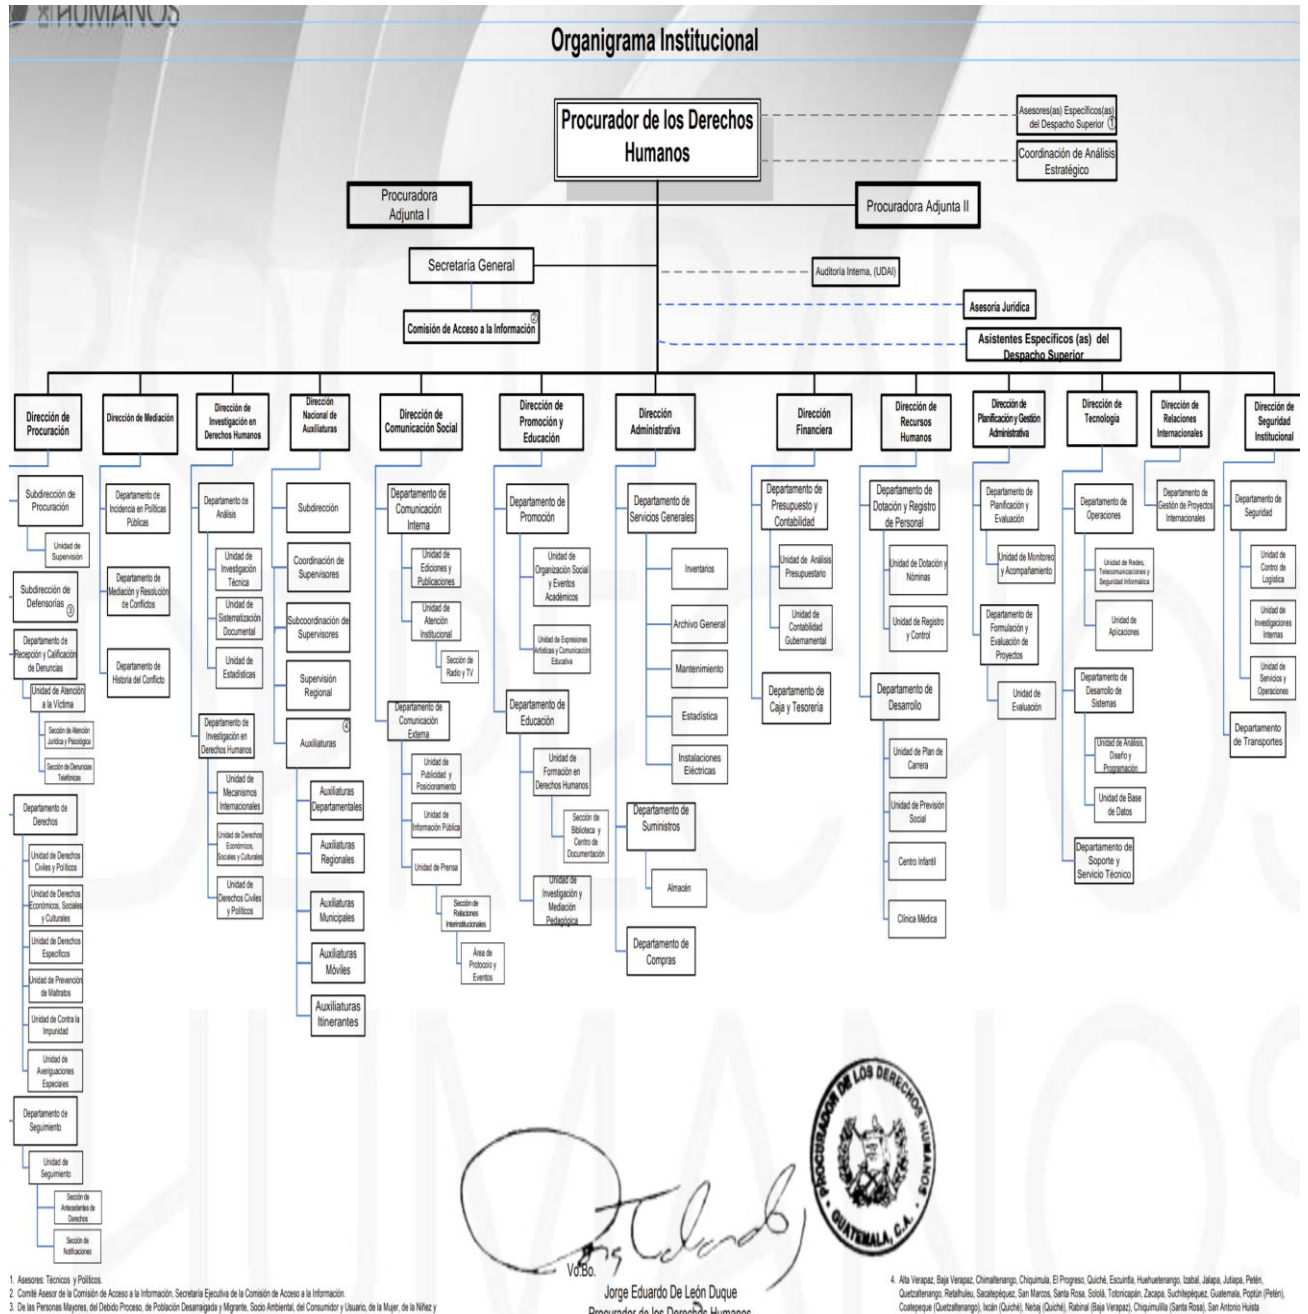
HUMANOS

Organigrama Institucional

Procurador de los Derechos Humanos

Asesores(as) Específicos(as) del Despacho Superior ①

Coordinación de Análisis Estratégico

Procuradora Adjunta I

Procuradora Adjunta II

Secretaría General

Auditoría Interna, (UDAI)

Asesoría Jurídica

Comisión de Acceso a la Información ②

Asistentes Específicos (as) del Despacho Superior

Dirección de Procuración

Subdirección de Procuración

Unidad de Supervisión

Subdirección de Defensorías ③

Departamento de Recepción y Calificación de Denuncias

Unidad de Atención a la Víctima

Sección de Atención Jurídica y Psicológica

Sección de Denuncias Telefónicas

Departamento de Derechos

Unidad de Derechos Civiles y Políticos

Unidad de Derechos Económicos, Sociales y Culturales

Unidad de Derechos Específicos

Unidad de Prevención de Maltratos

Unidad de Contra la Impunidad

Unidad de Averiguaciones Especiales

Departamento de Seguimiento

Unidad de Seguimiento

Sección de Antecedentes de Derechos

Sección de Notificaciones

Dirección de Mediación

Departamento de Incidencia en Políticas Públicas

Departamento de Mediación y Resolución de Conflictos

Departamento de Historia del Conflicto

Dirección de Investigación en Derechos Humanos

Departamento de Análisis

Unidad de Investigación Técnica

Unidad de Sistematización Documental

Unidad de Estadísticas

Departamento de Investigación en Derechos Humanos

Unidad de Mecanismos Internacionales

Unidad de Derechos Económicos, Sociales y Culturales

Unidad de Derechos Civiles y Políticos

Dirección Nacional de Auxiliaturas

Subdirección

Coordinación de Supervisores

Subcoordinación de Supervisores

Supervisión Regional

Auxiliaturas ④

Auxiliaturas Departamentales

Auxiliaturas Regionales

Auxiliaturas Municipales

Auxiliaturas Móviles

Auxiliaturas Itinerantes

Dirección de Comunicación Social

Departamento de Comunicación Interna

Unidad de Ediciones y Publicaciones

Unidad de Atención Institucional

Sección de Radio y TV

Departamento de Comunicación Externa

Unidad de Publicidad y Posicionamiento

Unidad de Información Pública

Unidad de Prensa

Sección de Relaciones Interinstitucionales

Área de Protocolo y Eventos

Dirección de Promoción y Educación

Departamento de Promoción

Unidad de Organización Social y Eventos Académicos

Unidad de Expresiones Artísticas y Comunicación Educativa

Departamento de Educación

Unidad de Formación en Derechos Humanos

Sección de Biblioteca y Centro de Documentación

Unidad de Investigación y Mediación Pedagógica

Dirección Administrativa

Departamento de Servicios Generales

Inventarios

Archivo General

Mantenimiento

Estadística

Instalaciones Eléctricas

Departamento de Suministros

Almacén

Departamento de Compras

Dirección Financiera

Departamento de Presupuesto y Contabilidad

Unidad de Análisis Presupuestario

Unidad de Contabilidad Gubernamental

Departamento de Caja y Tesorería

Dirección de Recursos Humanos

Departamento de Dotación y Registro de Personal

Unidad de Dotación y Nóminas

Unidad de Registro y Control

Departamento de Desarrollo

Unidad de Plan de Carrera

Unidad de Previsión Social

Centro Infantil

Clínica Médica

Dirección de Planificación y Gestión Administrativa

Departamento de Planificación y Evaluación

Unidad de Monitoreo y Acompañamiento

Departamento de Formulación y Evaluación de Proyectos

Unidad de Evaluación

Dirección de Tecnología

Departamento de Operaciones

Unidad de Redes, Telecomunicaciones y Seguridad Informática

Unidad de Aplicaciones

Departamento de Desarrollo de Sistemas

Unidad de Análisis, Diseño y Programación

Unidad de Base de Datos

Departamento de Soporte y Servicio Técnico

Dirección de Relaciones Internacionales

Departamento de Gestión de Proyectos Internacionales

Dirección de Seguridad Institucional

Departamento de Seguridad

Unidad de Control de Logística

Unidad de Investigaciones Internas

Unidad de Servicios y Operaciones

Departamento de Transportes

PROCURADOR DE LOS DERECHOS HUMANOS GUATEMALA, C.A.

Vo.Bo.

Jorge Eduardo De León Duque
Procurador de los Derechos Humanos

1. Asesores: Técnicos y Políticos.
2. Comité Asesor de la Comisión de Acceso a la Información, Secretaría Ejecutiva de la Comisión de Acceso a la Información.
3. De las Personas Mayores, del Debido Proceso, de Población Desarraigada y Migrante, Socio Ambiental, del Consumidor y Usuario, de la Mujer, de la Niñez y

4. Alta Verapaz, Baja Verapaz, Chimaltenango, Chiquimula, El Progreso, Quiché, Escuintla, Huehuetenango, Izabal, Jalapa, Jutiapa, Petén, Quetzaltenango, Retalhuleu, Sacatepéquez, San Marcos, Santa Rosa, Sololá, Totonicapán, Zacapa, Suchitepéquez, Guatemala, Poptún (Petén), Coatepeque (Quetzaltenango), Ixcán (Quiché), Nebaj (Quiché), Rabinal (Baja Verapaz), Chiquimulilla (Santa Rosa), San Antonio Huista